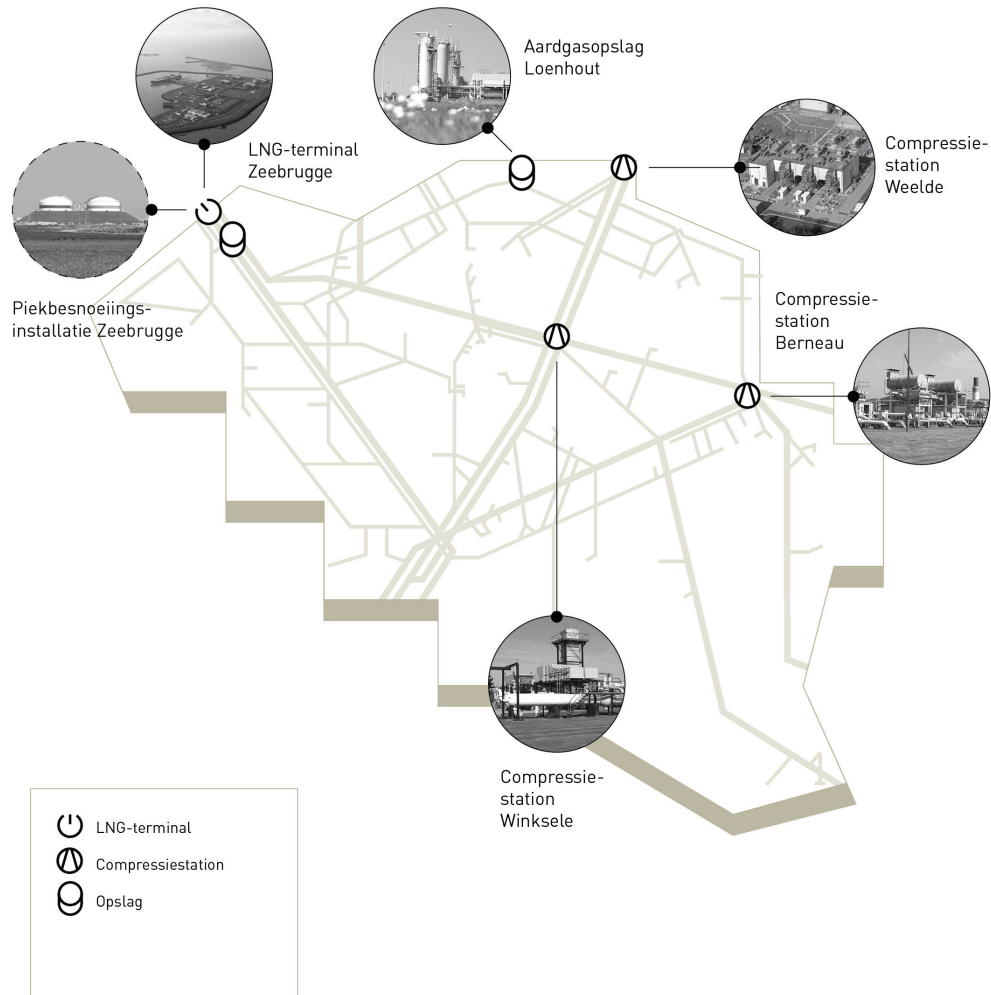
Aardgasopslag Loenhout

LNG-terminal Zeebrugge

Compressie-station Weelde

Piekbesnoeiings-installatie Zeebrugge

Compressie-station Berneau

Compressie-station Winksele

LNG-terminal

Compressiestation

Opslag